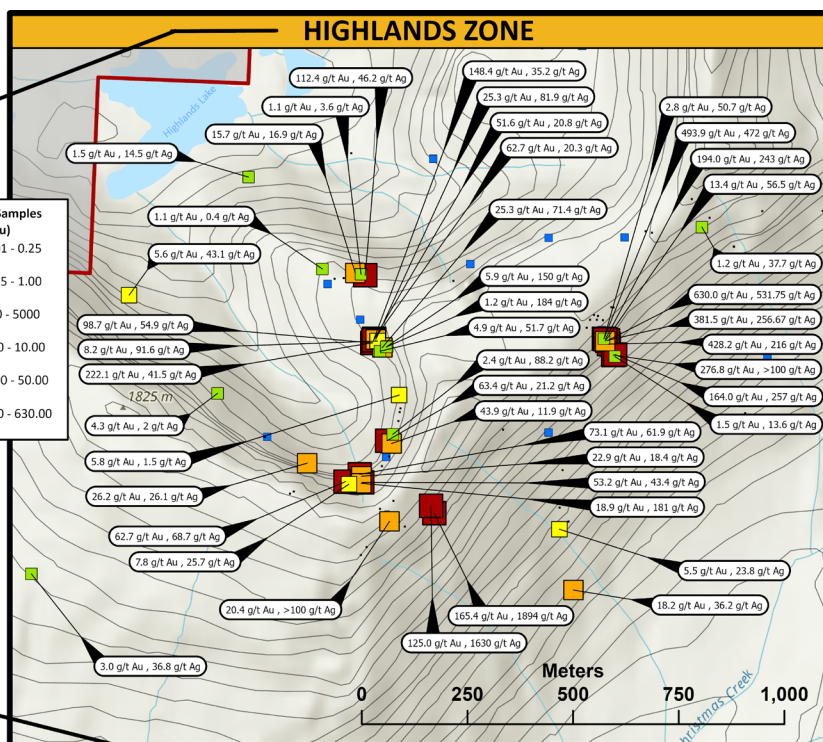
HIGHLANDS ZONE

Highlands Lake

Samples
u)
1 - 0.25
5 - 1.00
0 - 5000
0 - 10.00
0 - 50.00
0 - 630.00

112.4 g/t Au , 46.2 g/t Ag
1.1 g/t Au , 3.6 g/t Ag
15.7 g/t Au , 16.9 g/t Ag
1.5 g/t Au , 14.5 g/t Ag
148.4 g/t Au , 35.2 g/t Ag
25.3 g/t Au , 81.9 g/t Ag
51.6 g/t Au , 20.8 g/t Ag
62.7 g/t Au , 20.3 g/t Ag
2.8 g/t Au , 50.7 g/t Ag
493.9 g/t Au , 472 g/t Ag
194.0 g/t Au , 243 g/t Ag
13.4 g/t Au , 56.5 g/t Ag
1.1 g/t Au , 0.4 g/t Ag
25.3 g/t Au , 71.4 g/t Ag
5.6 g/t Au , 43.1 g/t Ag
1.2 g/t Au , 37.7 g/t Ag
5.9 g/t Au , 150 g/t Ag
1.2 g/t Au , 184 g/t Ag
630.0 g/t Au , 531.75 g/t Ag
381.5 g/t Au , 256.67 g/t Ag
98.7 g/t Au , 54.9 g/t Ag
4.9 g/t Au , 51.7 g/t Ag
428.2 g/t Au , 216 g/t Ag
8.2 g/t Au , 91.6 g/t Ag
2.4 g/t Au , 88.2 g/t Ag
222.1 g/t Au , 41.5 g/t Ag
276.8 g/t Au , >100 g/t Ag
63.4 g/t Au , 21.2 g/t Ag
1825 m
164.0 g/t Au , 257 g/t Ag
4.3 g/t Au , 2 g/t Ag
43.9 g/t Au , 11.9 g/t Ag
1.5 g/t Au , 13.6 g/t Ag
73.1 g/t Au , 61.9 g/t Ag
5.8 g/t Au , 1.5 g/t Ag
22.9 g/t Au , 18.4 g/t Ag
26.2 g/t Au , 26.1 g/t Ag
53.2 g/t Au , 43.4 g/t Ag
18.9 g/t Au , 181 g/t Ag
62.7 g/t Au , 68.7 g/t Ag
7.8 g/t Au , 25.7 g/t Ag
5.5 g/t Au , 23.8 g/t Ag
18.2 g/t Au , 36.2 g/t Ag
20.4 g/t Au , >100 g/t Ag
165.4 g/t Au , 1894 g/t Ag
125.0 g/t Au , 1630 g/t Ag
3.0 g/t Au , 36.8 g/t Ag

Meters
0 250 500 750 1,000
Christmas Creek